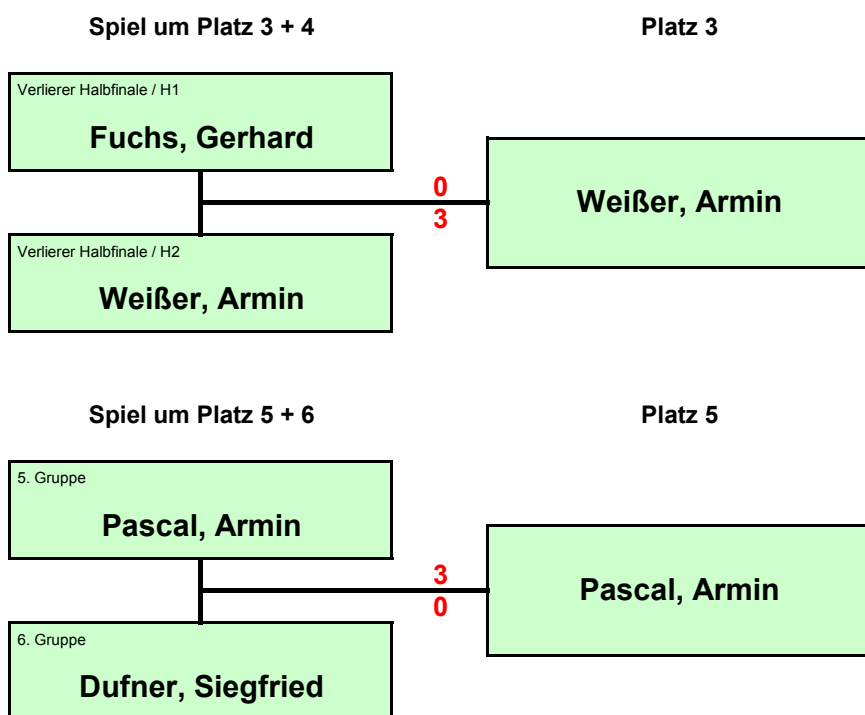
Spiel um Platz 3 + 4

Platz 3

Verlierer Halbfinale / H1

Fuchs, Gerhard

0

3

Weißer, Armin

Verlierer Halbfinale / H2

Weißer, Armin

Spiel um Platz 5 + 6

Platz 5

5. Gruppe

Pascal, Armin

3

0

Pascal, Armin

6. Gruppe

Dufner, Siegfried